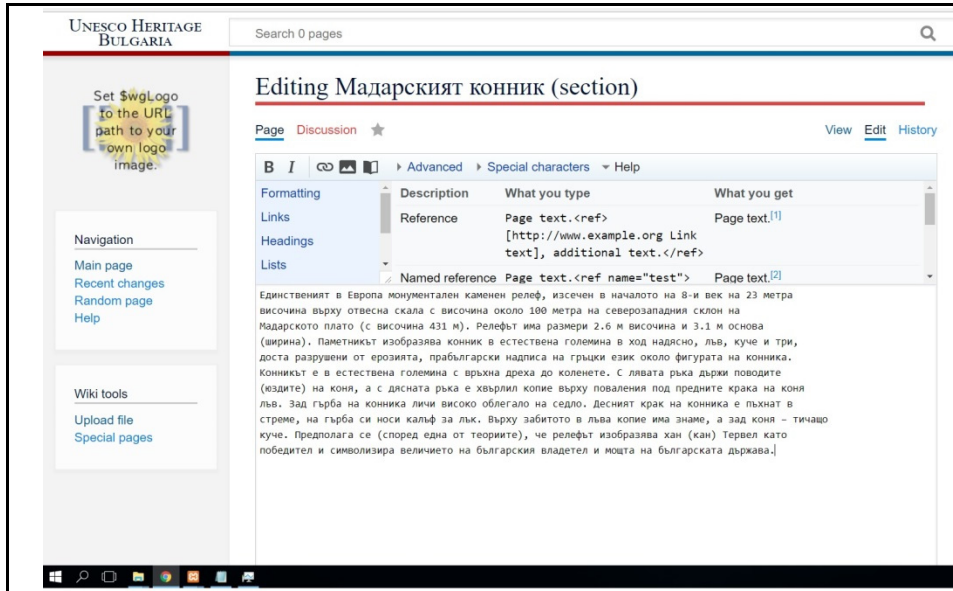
UNESCO HERITAGE BULGARIA

Search 0 pages

Set $wgLogo to the URL path to your own logo image.

Editing Мадарският конник (section)

Page Discussion

View Edit History

B I

Advanced Special characters Help

Formatting
Links
Headings
Lists

| Description | What you type | What you get |
|---|---|---|
| Reference | Page text.<ref>[http://www.example.org Link text], additional text.</ref> | Page text.[1] |
| Named reference | Page text.<ref name="test"> | Page text.[2] |

Navigation
Main page
Recent changes
Random page
Help

Wiki tools
Upload file
Special pages

Единственият в Европа монументален каменен релеф, изсечен в началото на 8-и век на 23 метра височина върху отвесна скала с височина около 100 метра на северозападния склон на Мадарското плато (с височина 431 м). Релефът има размери 2.6 м височина и 3.1 м основа (ширина). Паметникът изобразява конник в естествена големина в ход надясно, лъв, куче и три, доста разрушени от ерозията, прабългарски надписа на гръцки език около фигурата на конника. Конникът е в естествена големина с връхна дреха до колената. С лявата ръка държи поводите (юздите) на коня, а с дясната ръка е хвърлил копие върху поваления под предните крака на коня лъв. Зад гърба на конника личи високо облегало на седло. Десният крак на конника е пъхнат в стреме, на гърба си носи калъф за лък. Върху забитото в лъва копие има знаме, а зад коня – тичащо куче. Предполага се (според една от теориите), че релефът изобразява хан (кан) Тервел като победител и символизира величието на българския владетел и мощта на българската държава.